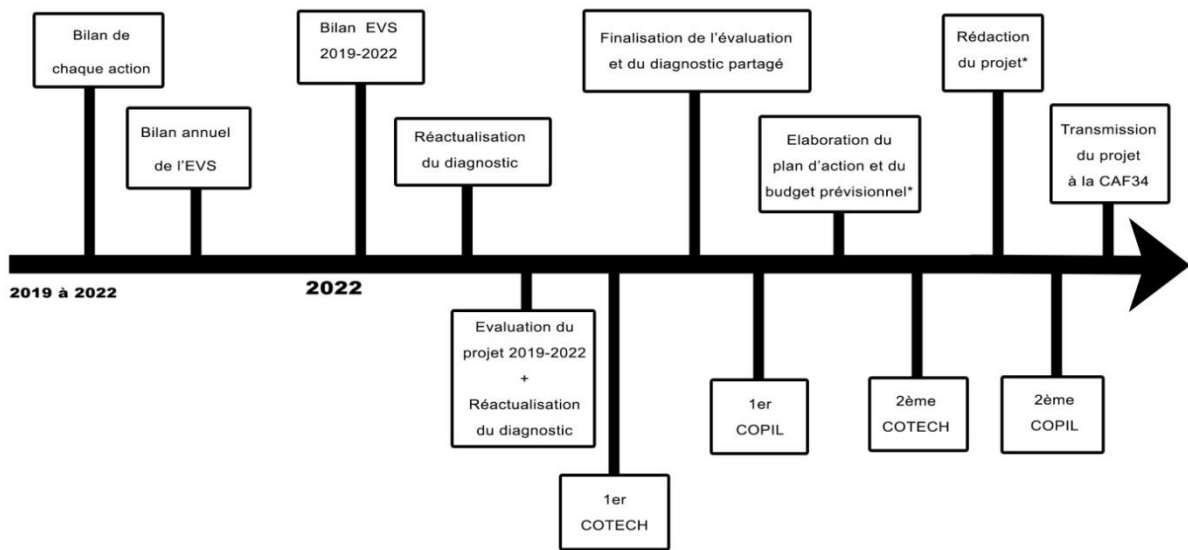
Bilan de chaque action

Bilan annuel de l'EVS

Bilan EVS 2019-2022

Réactualisation du diagnostic

Finalisation de l'évaluation et du diagnostic partagé

Elaboration du plan d'action et du budget prévisionnel*

Rédaction du projet*

Transmission du projet à la CAF34

2019 à 2022

2022

Evaluation du projet 2019-2022 + Réactualisation du diagnostic

1er COTECH

1er COPIL

2ème COTECH

2ème COPIL